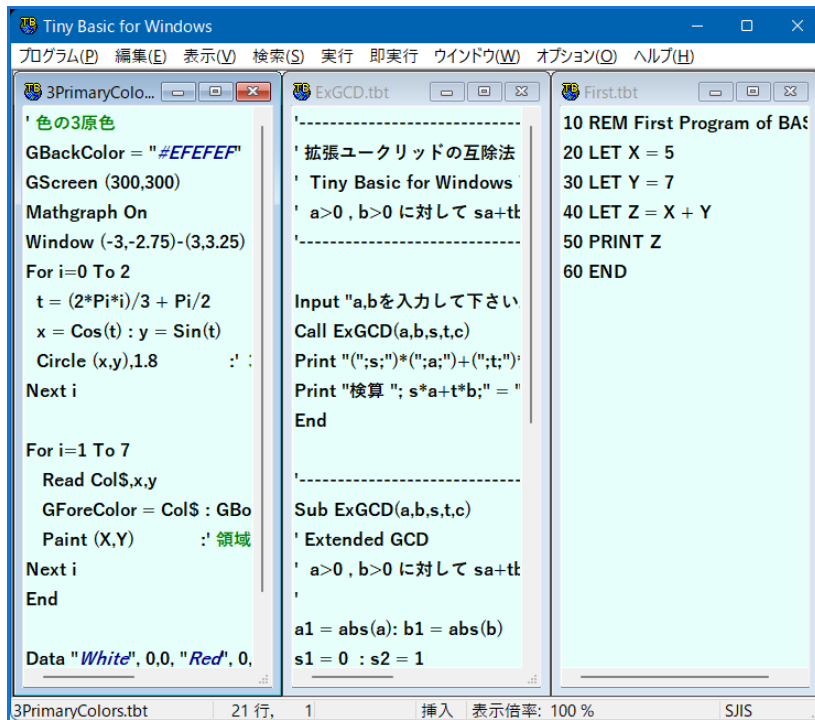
Tiny Basic for Windows

プログラム(P) 編集(E) 表示(V) 検索(S) 実行 即実行 ウインドウ(W) オプション(O) ヘルプ(H)

3PrimaryColo...

' 色の3原色
GBackColor = "#EFEFEF"
GScreen (300,300)
Mathgraph On
Window (-3,-2.75)-(3,3.25)
For i=0 To 2
t = (2*Pi*i)/3 + Pi/2
x = Cos(t) : y = Sin(t)
Circle (x,y),1.8 :'
Next i

For i=1 To 7
Read Col$,x,y
GForeColor = Col$ : GBo
Paint (X,Y) :' 領域
Next i
End

Data "White", 0,0, "Red", 0,

ExGCD.tbt

'-------------------------
' 拡張ユークリッドの互除法
' Tiny Basic for Windows
' a>0 , b>0 に対して sa+tb
'-------------------------

Input "a,bを入力して下さい
Call ExGCD(a,b,s,t,c)
Print "(";s;")*(";a;")+(";t;")
Print "検算 "; s*a+t*b;" = "
End

'-------------------------
Sub ExGCD(a,b,s,t,c)
' Extended GCD
' a>0 , b>0 に対して sa+tb
'
a1 = abs(a): b1 = abs(b)
s1 = 0 : s2 = 1

First.tbt

10 REM First Program of BAS
20 LET X = 5
30 LET Y = 7
40 LET Z = X + Y
50 PRINT Z
60 END

3PrimaryColors.tbt 21 行, 1 挿入 表示倍率: 100 % SJIS